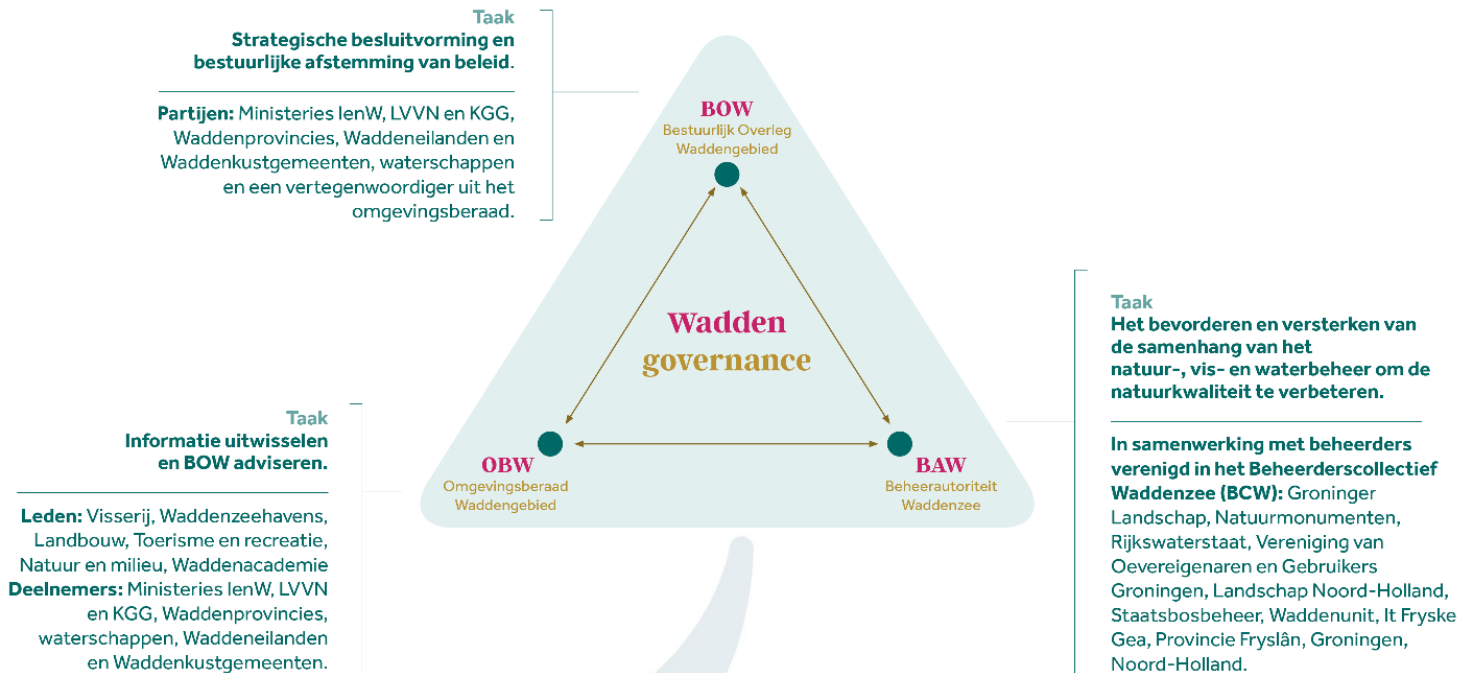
Taak
Strategische besluitvorming en bestuurlijke afstemming van beleid.

Partijen: Ministeries IenW, LVVN en KGG, Waddenprovincies, Waddeneilanden en Waddenkustgemeenten, waterschappen en een vertegenwoordiger uit het omgevingsberaad.

BOW
Bestuurlijk Overleg Waddengebied

Wadden governance

OBW
Omgevingsberaad Waddengebied

BAW
Beheerautoriteit Waddenzee

Taak
Het bevorderen en versterken van de samenhang van het natuur-, vis- en waterbeheer om de natuurkwaliteit te verbeteren.

In samenwerking met beheerders verenigd in het Beheerderscollectief Waddenzee (BCW): Groninger Landschap, Natuurmonumenten, Rijkswaterstaat, Vereniging van Oevereigenaren en Gebruikers Groningen, Landschap Noord-Holland, Staatsbosbeheer, Waddenunit, It Fryske Gea, Provincie Fryslân, Groningen, Noord-Holland.

Taak
Informatie uitwisselen en BOW adviseren.

Leden: Visserij, Waddenzeehavens, Landbouw, Toerisme en recreatie, Natuur en milieu, Waddenacademie
Deelnemers: Ministeries IenW, LVVN en KGG, Waddenprovincies, waterschappen, Waddeneilanden en Waddenkustgemeenten.